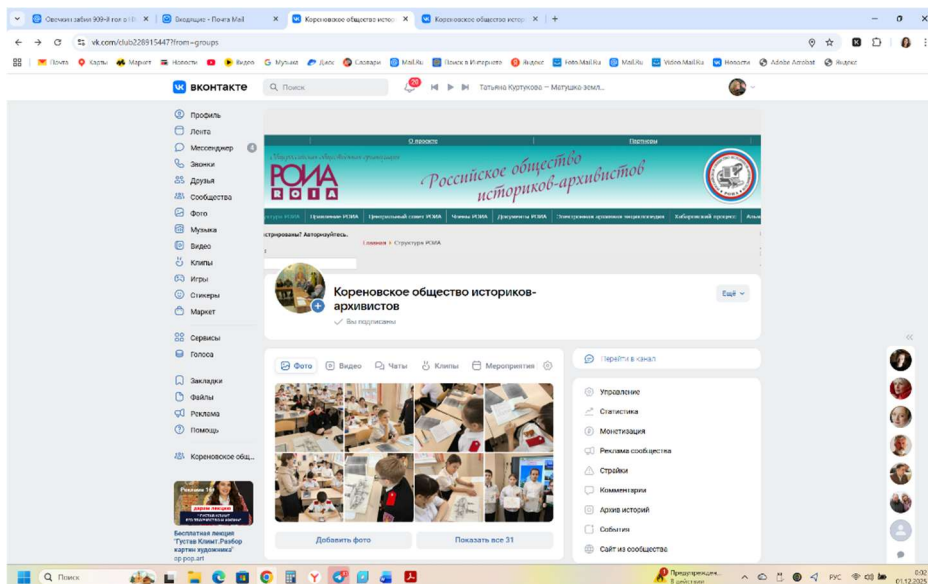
Овечкин забил 909-й гол о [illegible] ×
Входящие - Почта Mail ×
Кореновское общество истор ×
Кореновское общество истор ×
+

vk.com/club228915447?from=groups

Почта Карты Маркет Новости Видео Музыка Дзен Словари Mail.ru Поиск в Интернете Яндекс Foto Mail.Ru Mail.Ru Video Mail.Ru Новости Adobe Acrobat Яндекс

ВКонтакте
Поиск
20
Татьяна Куртукова — Матушка земл...

Профиль
Лента
Мессенджер 4
Звонки
Друзья
Сообщества
Фото
Музыка
Видео
Клипы
Игры
Стикеры
Маркет
Сервисы
Голоса
Закладки
Файлы
Реклама
Помощь
Кореновское общ...

Реклама 16+
Бесплатная лекция "Густав Климт. Разбор картин художника"
op.pop.art

О проекте
Партнеры
Общероссийская общественная организация
РОИА
Российское общество историков-архивистов
Структура РОИА | Правление РОИА | Центральный совет РОИА | Члены РОИА | Документы РОИА | Электронная архивная энциклопедия | Хабаровский проект | Аль
...стрированы? Авторизуйтесь.
Главная > Структура РОИА

Кореновское общество историков-архивистов
Вы подписаны
Ещё

Фото Видео Чаты Клипы Мероприятия
Добавить фото
Показать все 31

Перейти в канал
Управление
Статистика
Монетизация
Реклама сообщества
Стрийки
Комментарии
Архив историй
События
Сайт из сообщества

Поиск
Предупрежден... В действии
РУС
0:02
01.12.2025